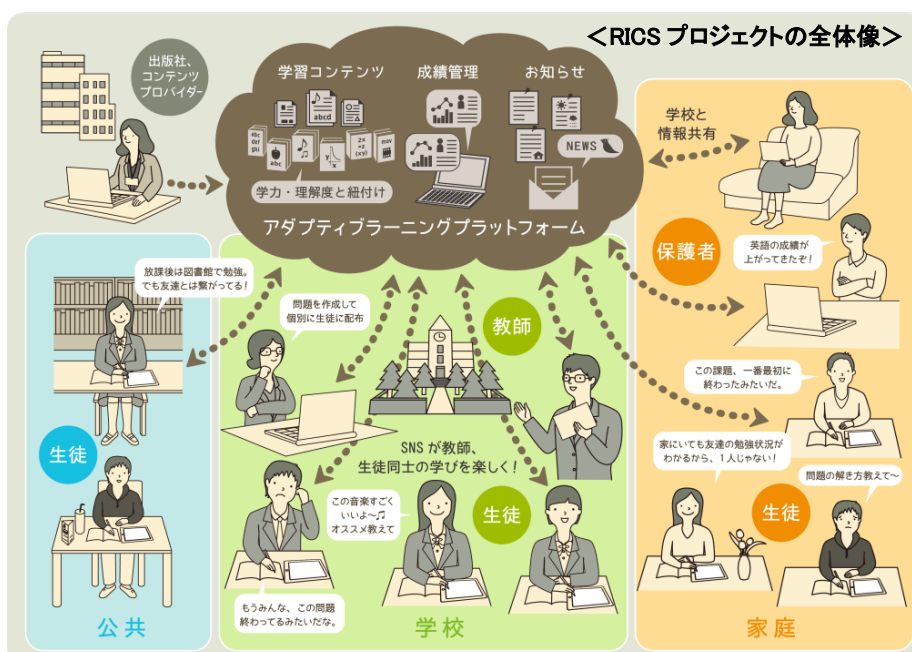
＜RICS プロジェクトの全体像＞

出版社、コンテンツプロバイダー

学習コンテンツ　成績管理　お知らせ

abcd

NEWS

学力・理解度と紐付け

アダプティブラーニングプラットフォーム

学校と情報共有

保護者

英語の成績が上がってきたぞ！

この課題、一番最初に終わったみたいだ。

家にいても友達の勉強状況がわかるから、1人じゃない！

問題の解き方教えて～

生徒

放課後は図書館で勉強。でも友達とは繋がってる！

生徒

公共

問題を作成して個別に生徒に配布

教師

SNS が教師、生徒同士の学びを楽しく！

この音楽すごくいいよ～♪ オススメ教えて

生徒

もうみんな、この問題終わってるみたいだな。

学校

家庭